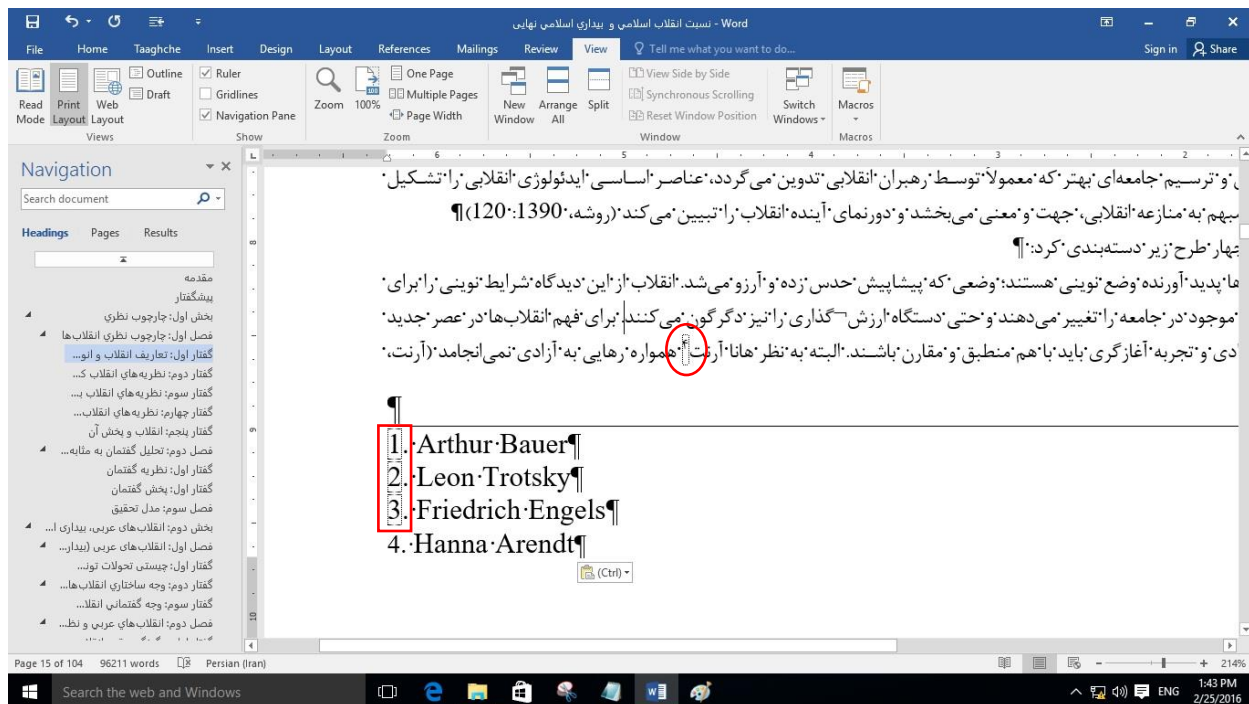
نسبت انقلاب اسلامي و بيداري اسلامي نهايي - Word

File Home Taaghche Insert Design Layout References Mailings Review View Tell me what you want to do... Sign in Share

Read Mode Print Layout Web Layout Outline Draft Ruler Gridlines Navigation Pane Zoom 100% One Page Multiple Pages Page Width New Window Arrange All Split View Side by Side Synchronous Scrolling Reset Window Position Switch Windows Macros
Views Show Zoom Window Macros

Navigation
Search document
Headings Pages Results

مقدمه
پیشگفتار
بخش اول: چارچوب نظري
فصل اول: چارچوب نظري انقلاب‌ها
گفتار اول: تعاريف انقلاب و انو...
گفتار دوم: نظريه‌هاي انقلاب ک...
گفتار سوم: نظريه‌هاي انقلاب ...
گفتار چهارم: نظريه‌هاي انقلاب...
گفتار پنجم: انقلاب و پخش آن
فصل دوم: تحليل گفتمان به مثابه...
گفتار اول: نظريه گفتمان
گفتار اول: پخش گفتمان
فصل سوم: مدل تحقيق
بخش دوم: انقلاب‌های عربی، بیداری ا...
فصل اول: انقلاب‌های عربی (بیدار...
گفتار اول: چیستی تحولات تون...
گفتار دوم: وجه ساختاري انقلاب‌ها...
گفتار سوم: وجه گفتماني انقلا...
فصل دوم: انقلاب‌هاي عربي و نظ...

ن و ترسیم جامعه‌ای بهتر که معمولاً توسط رهبران انقلابی تدوین می‌گردد، عناصر اساسی ایدئولوژی انقلابی را تشکیل
سبهم به منازعه انقلابی، جهت و معنی می‌بخشد و دورنمای آینده انقلاب را تبیین می‌کند (روشه، 1390: 120)¶
چهار طرح زیر دسته‌بندی کرد: ¶
ها پدید آورنده وضع نوینی هستند؛ وضعی که پیشاپیش حدس زده و آرزو می‌شد. انقلاب از این دیدگاه شرایط نوینی را برای
موجود در جامعه را تغییر می‌دهند و حتی دستگاه ارزش گذاری را نیز دگرگون می‌کنند. برای فهم انقلاب‌ها در عصر جدید
ادی و تجربه آغازگری باید با هم منطبق و مقارن باشند. البته به نظر هانا آرنت ⁴ همواره رهایی به آزادی نمی‌انجامد (آرنت،

¶
1. Arthur Bauer¶
2. Leon Trotsky¶
3. Friedrich Engels¶
4. Hanna Arendt¶
(Ctrl)

Page 15 of 104 96211 words Persian (Iran) 214%
Search the web and Windows ENG 1:43 PM 2/25/2016